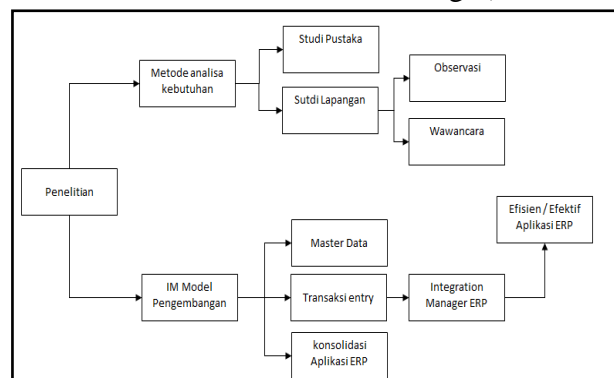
Metode analisa kebutuhan

Studi Pustaka

Sutdi Lapangan

Observasi

Wawancara

Penelitian

Efisien / Efektif Aplikasi ERP

IM Model Pengembangan

Master Data

Transaksi entry

konsolidasi Aplikasi ERP

Integration Manager ERP